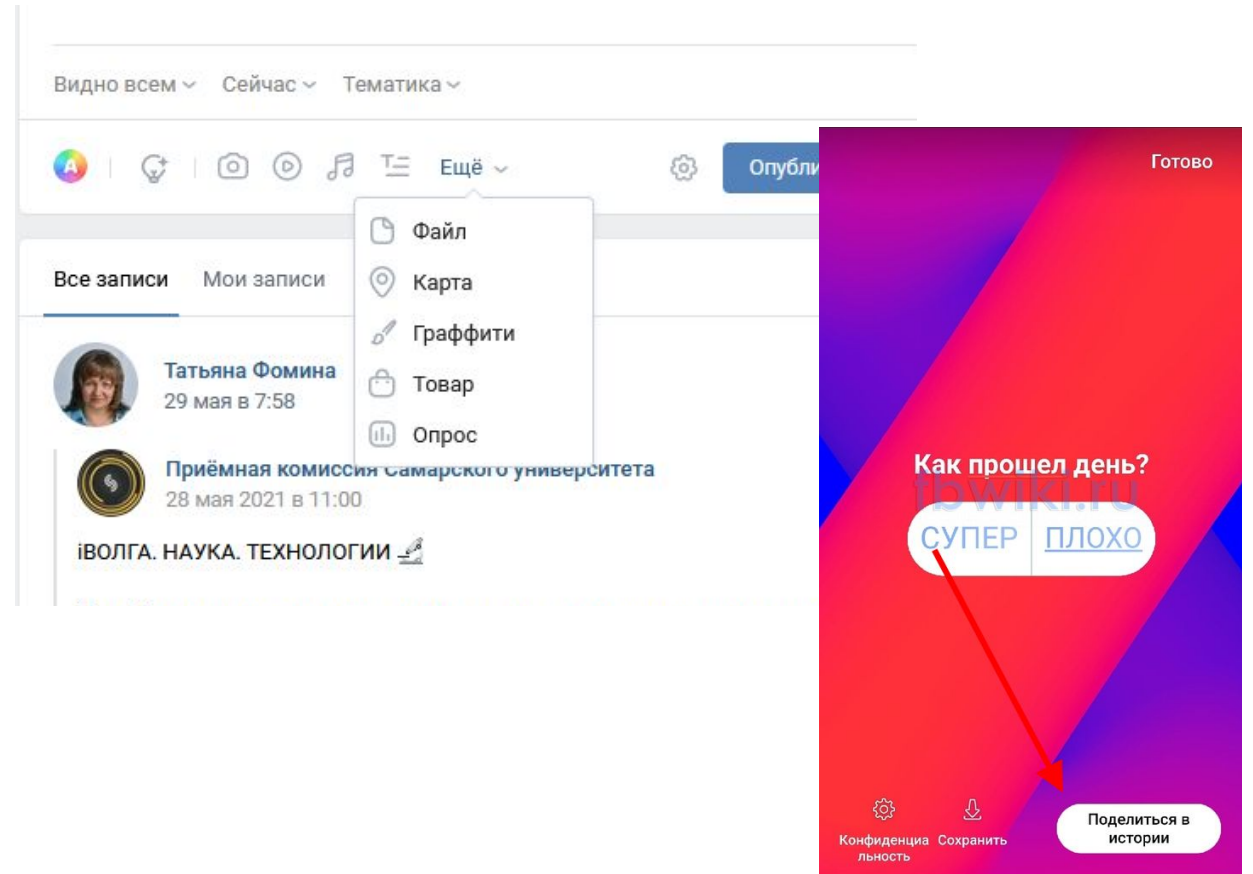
Видно всем Сейчас Тематика

Ещё Опубли

Файл
Карта
Граффити
Товар
Опрос

Все записи Мои записи

Татьяна Фомина
29 мая в 7:58

Приёмная комиссия Самарского университета
28 мая 2021 в 11:00

iВОЛГА. НАУКА. ТЕХНОЛОГИИ

Готово

Как прошел день?
tbwiki.ru
СУПЕР ПЛОХО

Конфиденциальность Сохранить Поделиться в истории